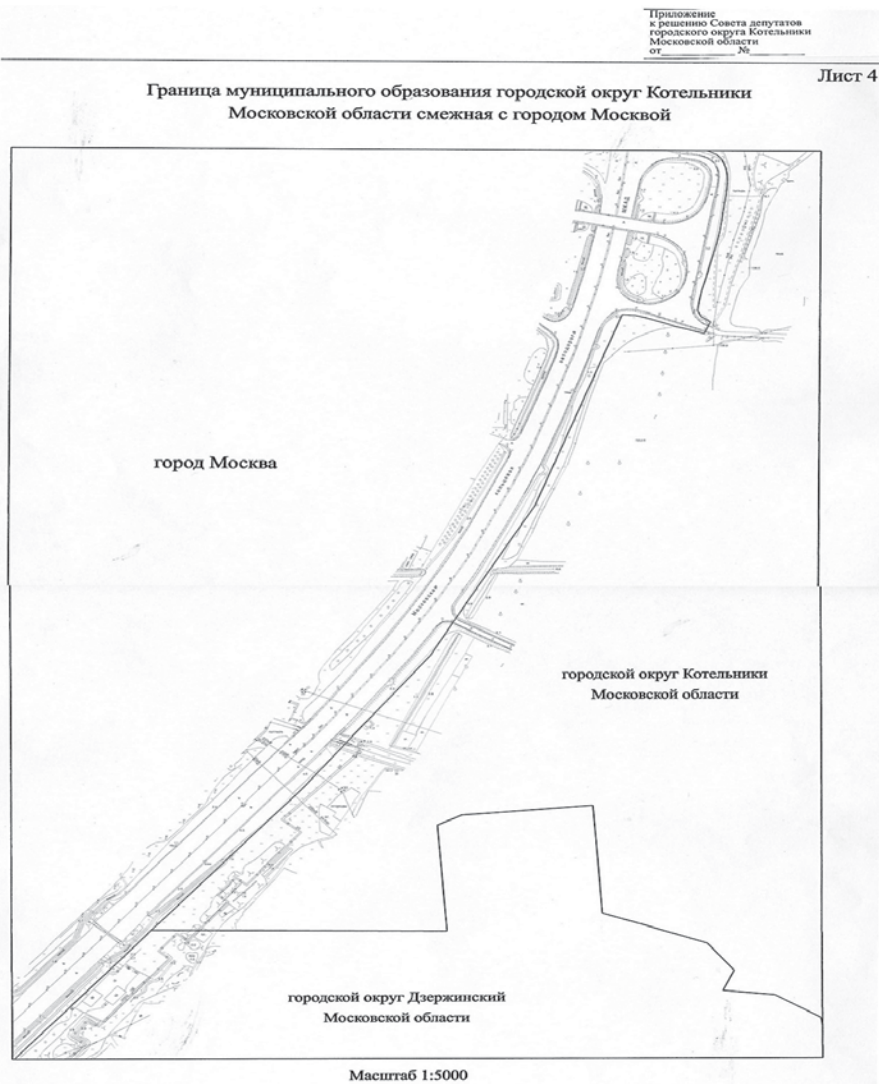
Приложение
к решению Совета депутатов
городского округа Котельники
Московской области
от__________ №________

Лист 4

Граница муниципального образования городской округ Котельники Московской области смежная с городом Москвой

город Москва

городской округ Котельники
Московской области

городской округ Дзержинский
Московской области

Масштаб 1:5000